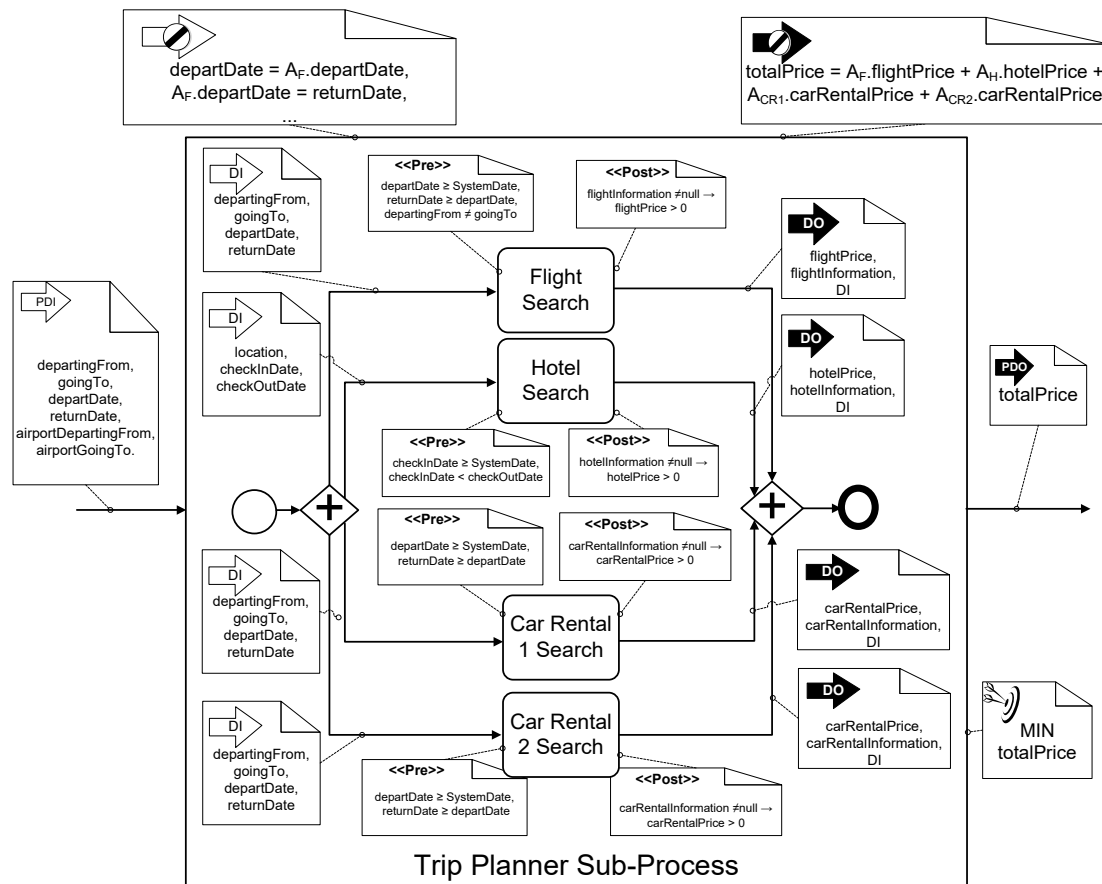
departDate = $A_F$.departDate,
$A_F$.departDate = returnDate,
...

totalPrice = $A_F$.flightPrice + $A_H$.hotelPrice + $A_{CR1}$.carRentalPrice + $A_{CR2}$.carRentalPrice

PDI
departingFrom, goingTo, departDate, returnDate, airportDepartingFrom, airportGoingTo.

DI
departingFrom, goingTo, departDate, returnDate

<<Pre>>
departDate ≥ SystemDate, returnDate ≥ departDate, departingFrom ≠ goingTo

<<Post>>
flightInformation ≠null → flightPrice > 0

Flight Search

DO
flightPrice, flightInformation, DI

DI
location, checkInDate, checkOutDate

Hotel Search

DO
hotelPrice, hotelInformation, DI

PDO
totalPrice

<<Pre>>
checkInDate ≥ SystemDate, checkInDate < checkOutDate

<<Post>>
hotelInformation ≠null → hotelPrice > 0

<<Pre>>
departDate ≥ SystemDate, returnDate ≥ departDate

<<Post>>
carRentalInformation ≠null → carRentalPrice > 0

DI
departingFrom, goingTo, departDate, returnDate

Car Rental 1 Search

DO
carRentalPrice, carRentalInformation, DI

DI
departingFrom, goingTo, departDate, returnDate

Car Rental 2 Search

DO
carRentalPrice, carRentalInformation, DI

MIN
totalPrice

<<Pre>>
departDate ≥ SystemDate, returnDate ≥ departDate

<<Post>>
carRentalInformation ≠null → carRentalPrice > 0

Trip Planner Sub-Process